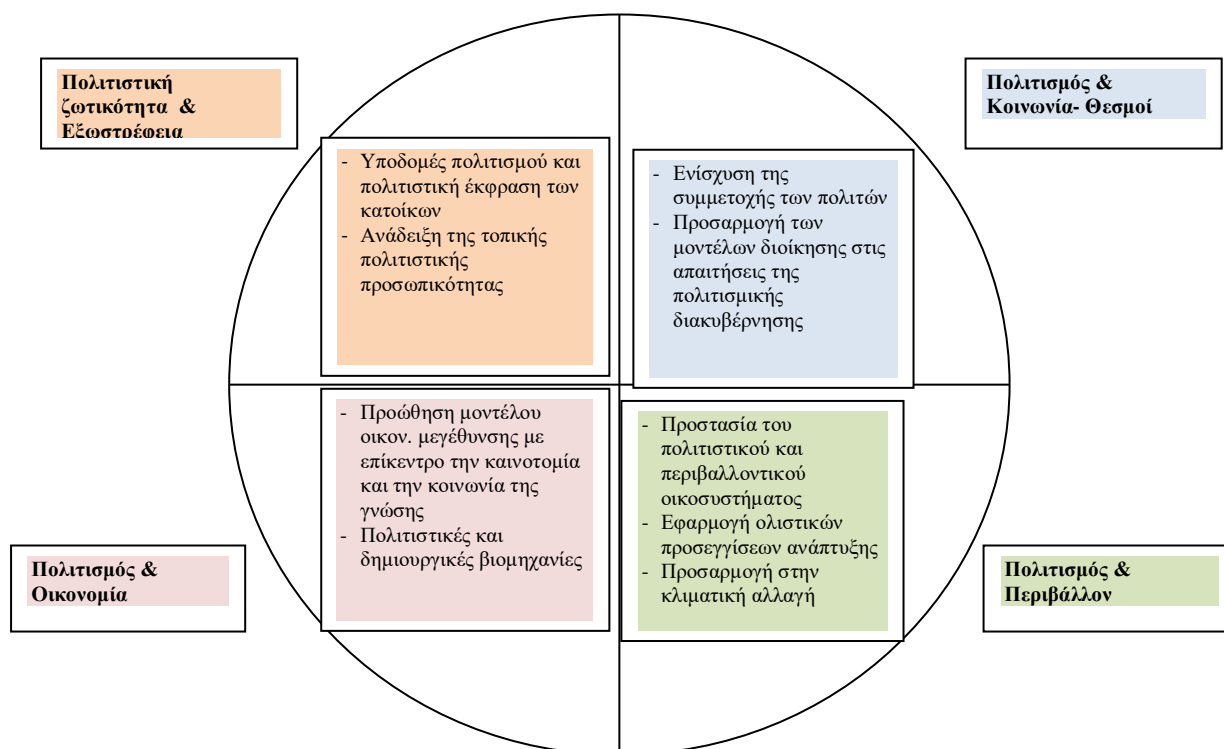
Πολιτιστική ζωτικότητα & Εξωστρέφεια

Πολιτισμός & Κοινωνία- Θεσμοί

- Υποδομές πολιτισμού και πολιτιστική έκφραση των κατοίκων
- Ανάδειξη της τοπικής πολιτιστικής προσωπικότητας

- Ενίσχυση της συμμετοχής των πολιτών
- Προσαρμογή των μοντέλων διοίκησης στις απαιτήσεις της πολιτισμικής διακυβέρνησης

- Προώθηση μοντέλου οικον. μεγέθυνσης με επίκεντρο την καινοτομία και την κοινωνία της γνώσης
- Πολιτιστικές και δημιουργικές βιομηχανίες

- Προστασία του πολιτιστικού και περιβαλλοντικού οικοσυστήματος
- Εφαρμογή ολιστικών προσεγγίσεων ανάπτυξης
- Προσαρμογή στην κλιματική αλλαγή

Πολιτισμός & Οικονομία

Πολιτισμός & Περιβάλλον